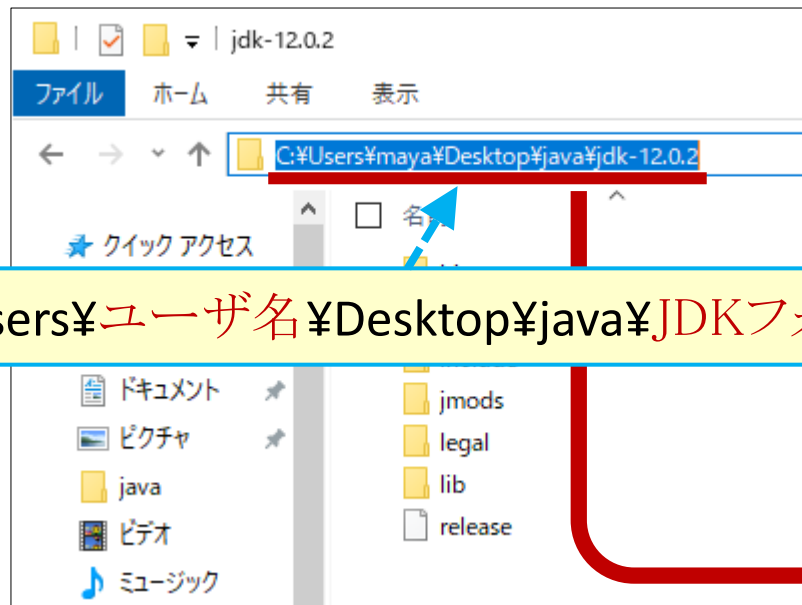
jdk-12.0.2

ファイル ホーム 共有 表示

C:¥Users¥maya¥Desktop¥java¥jdk-12.0.2

名

クイック アクセス

sers¥ユーザ名¥Desktop¥java¥JDKフ

ドキュメント

ピクチャ

java

ビデオ

ミュージック

jmods

legal

lib

release